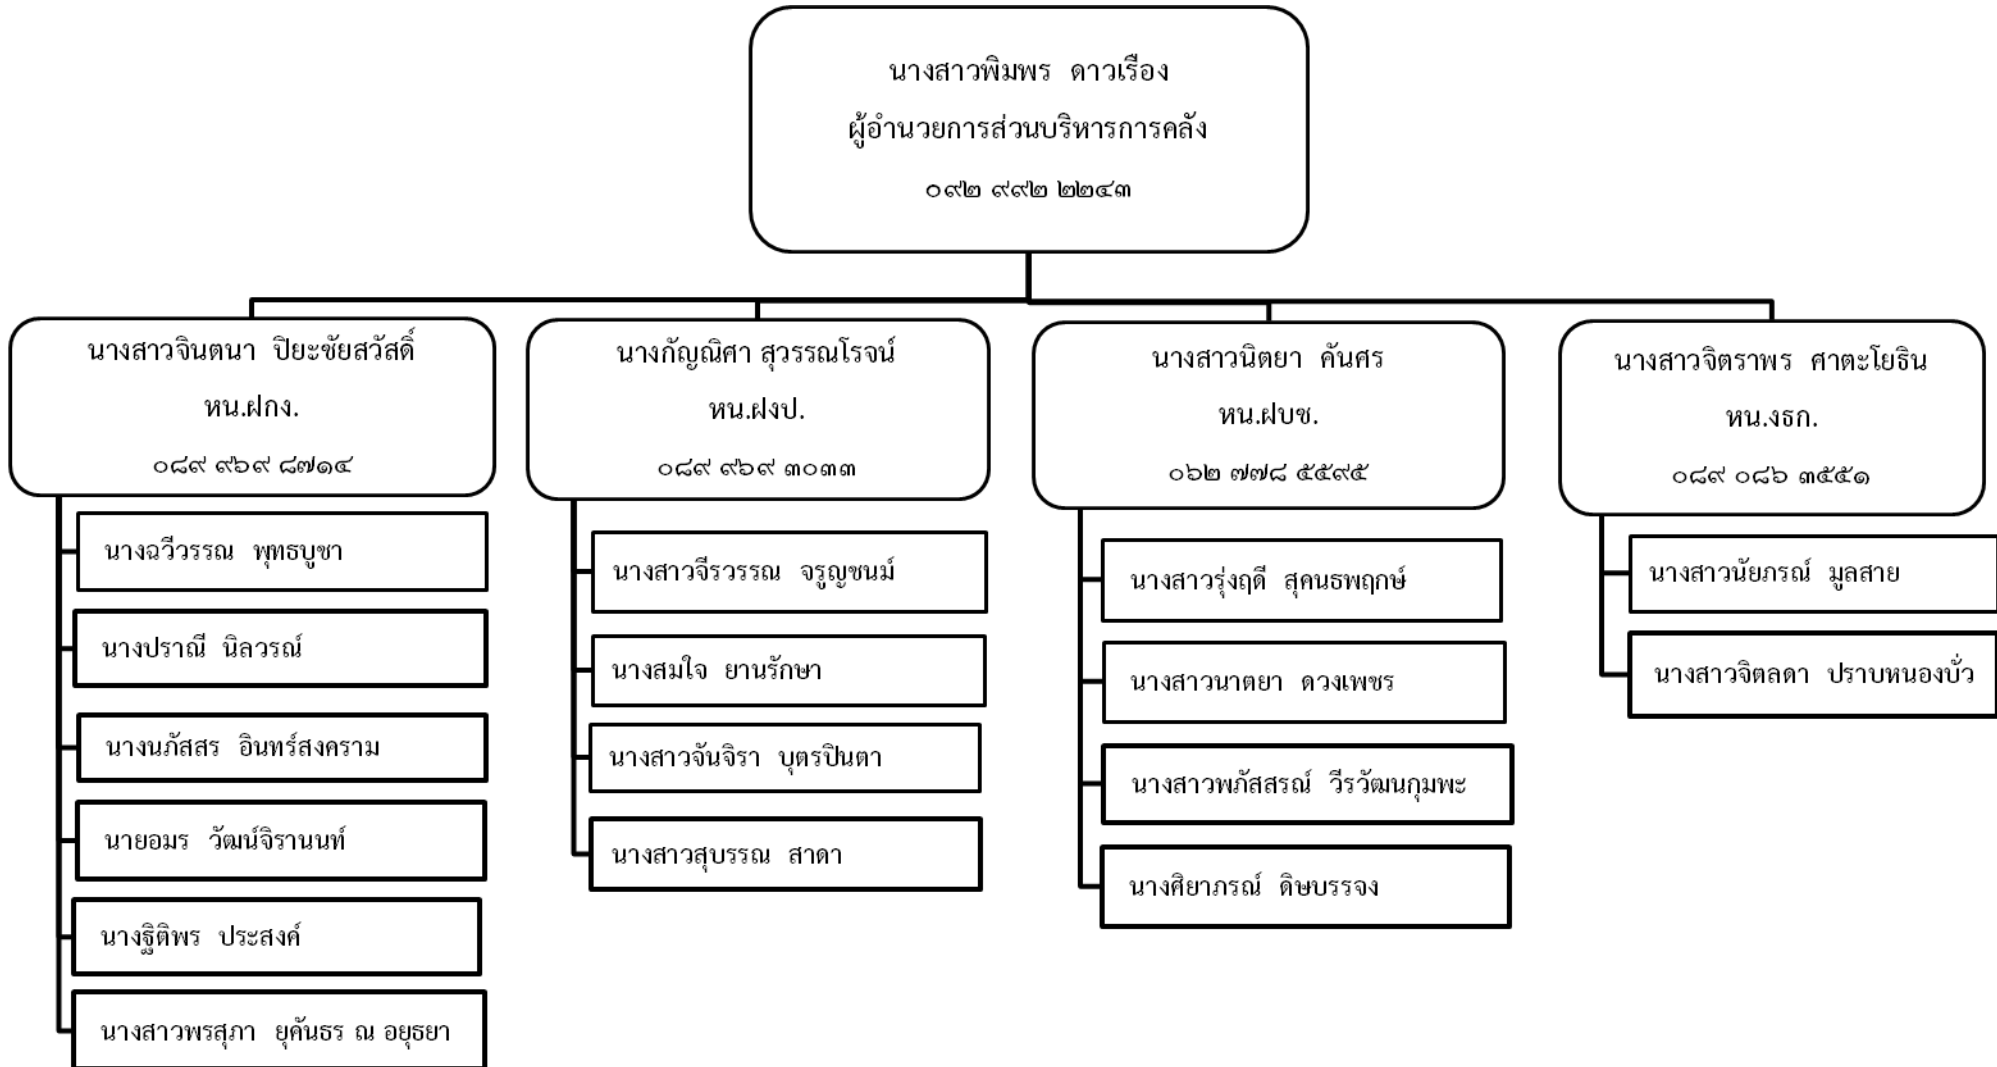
นางสาวพิมพร ดาวเรือง
ผู้อำนวยการส่วนบริหารการคลัง
๐๙๒ ๙๙๒ ๒๒๔๓

นางสาวจินตนา ปิยะชัยสวัสดิ์
หน.ฝกง.
๐๘๙ ๙๖๙ ๘๗๑๔

นางฉวีวรรณ พุทธบูชา

นางปราณี นิลวรณ์

นางนภัสสร อินทร์สงคราม

นายอมร วัฒน์จิรานนท์

นางฐิติพร ประสงค์

นางสาวพรสุภา ยุคันธร ณ อยุธยา

นางกัญญ์ณิศา สุวรรณโรจน์
หน.ฝงป.
๐๘๙ ๙๖๙ ๓๐๓๓

นางสาวจีรวรรณ จรูญชนม์

นางสมใจ ยานรักษา

นางสาวจันจิรา บุตรปินตา

นางสาวสุบรรณ สาดา

นางสาวนิตยา คันศร
หน.ฝบช.
๐๖๒ ๗๗๘ ๕๕๙๕

นางสาวรุ่งฤดี สุคนธพฤกษ์

นางสาวนาตยา ดวงเพชร

นางสาวพภัสสรณ์ วีรวัฒนกุมพะ

นางศิยาภรณ์ ดิษบรรจง

นางสาวจิตราพร ศาตะโยธิน
หน.งธก.
๐๘๙ ๐๘๖ ๓๕๕๑

นางสาวนัยภรณ์ มูลสาย

นางสาวจิตลดา ปราบหนองบั่ว